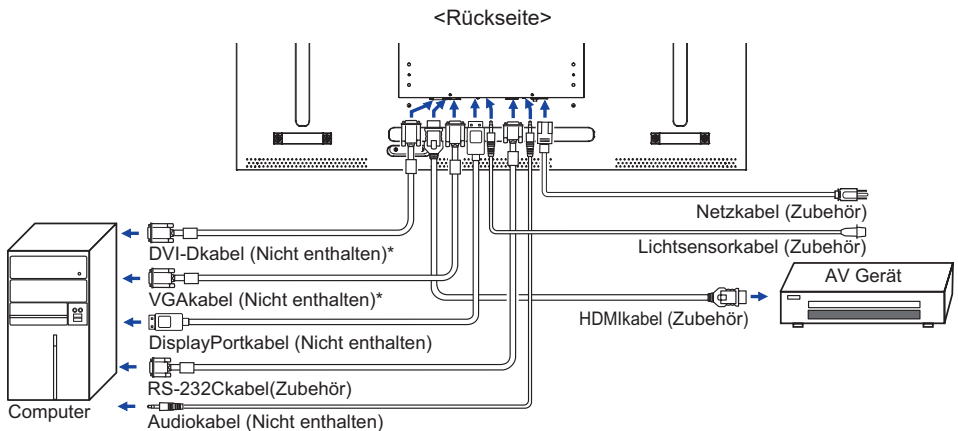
<Rückseite>

Netzkabel (Zubehör)

Lichtsensorkabel (Zubehör)

AV Gerät

HDMIkabel (Zubehör)

DVI-Dkabel (Nicht enthalten)*

VGAkabel (Nicht enthalten)*

DisplayPortkabel (Nicht enthalten)

RS-232Ckabel(Zubehör)

Computer

Audiokabel (Nicht enthalten)